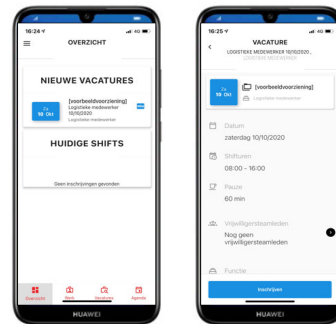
16:24
OVERZICHT
NIEUWE VACATURES
Za 10 Okt
[voorbeeldvoorziening]
Logistieke medewerker
10/10/2020
Logistieke medewerker
HUIDIGE SHIFTS
Geen inschrijvingen gevonden
Overzicht
Rooster
Vacatures
Agenda
HUAWEI

16:25
VACATURE
LOGISTIEKE MEDEWERKER 10/10/2020 , LOGISTIEKE MEDEWERKER
Za 10 Okt
[voorbeeldvoorziening]
Logistieke medewerker
Datum
zaterdag 10/10/2020
Shifturen
08:00 - 16:00
Pauze
60 min
Vrijwilligersteamleden
Nog geen vrijwilligersteamleden
Functie
Inschrijven
HUAWEI